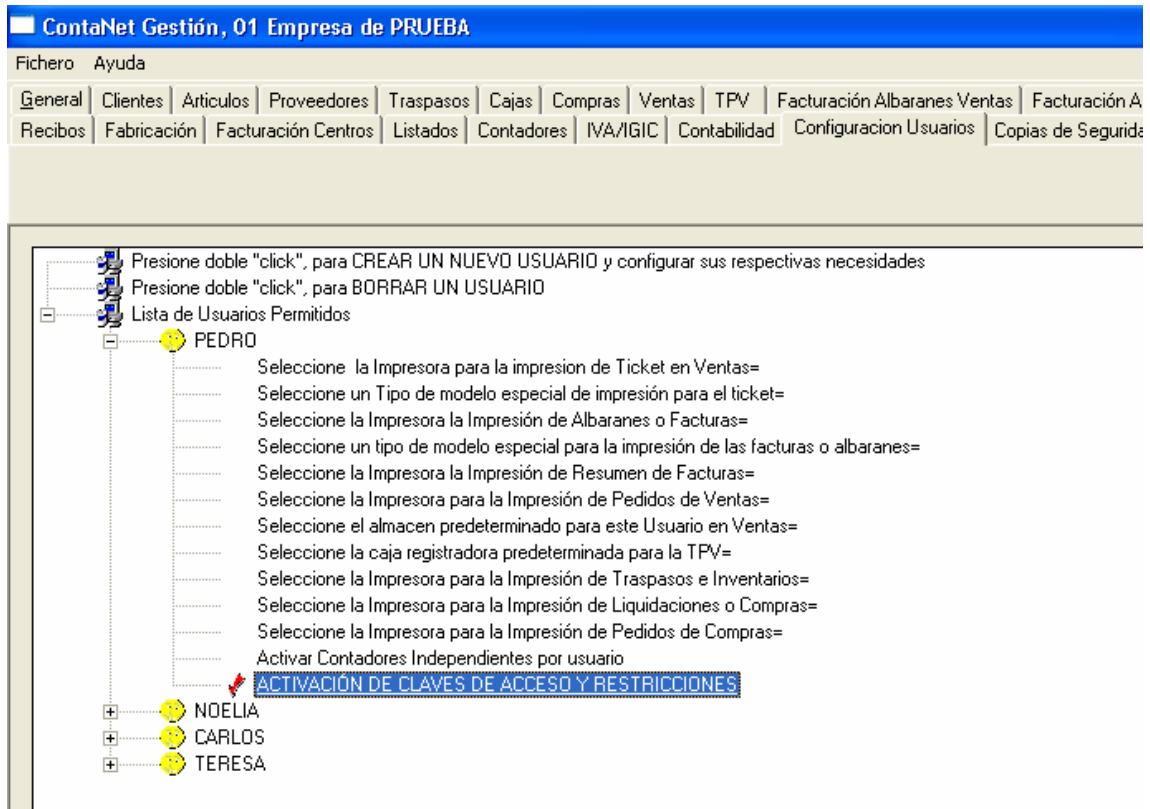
ContaNet Gestión, 01 Empresa de PRUEBA

Fichero Ayuda

General | Clientes | Articulos | Proveedores | Traspasos | Cajas | Compras | Ventas | TPV | Facturación Albaranes Ventas | Facturación A
Recibos | Fabricación | Facturación Centros | Listados | Contadores | IVA/IGIC | Contabilidad | Configuracion Usuarios | Copias de Segurida

Presione doble "click", para CREAR UN NUEVO USUARIO y configurar sus respectivas necesidades
Presione doble "click", para BORRAR UN USUARIO
Lista de Usuarios Permitidos
PEDRO
Seleccione  la Impresora para la impresion de Ticket en Ventas=
Seleccione un Tipo de modelo especial de impresión para el ticket=
Seleccione la Impresora la Impresión de Albaranes o Facturas=
Seleccione un tipo de modelo especial para la impresión de las facturas o albaranes=
Seleccione la Impresora la Impresión de Resumen de Facturas=
Seleccione la Impresora para la Impresión de Pedidos de Ventas=
Seleccione el almacen predeterminado para este Usuario en Ventas=
Seleccione la caja registradora predeterminada para la TPV=
Seleccione la Impresora para la Impresión de Traspasos e Inventarios=
Seleccione la Impresora para la Impresión de Liquidaciones o Compras=
Seleccione la Impresora para la Impresión de Pedidos de Compras=
Activar Contadores Independientes por usuario
ACTIVACIÓN DE CLAVES DE ACCESO Y RESTRICCIONES
NOELIA
CARLOS
TERESA